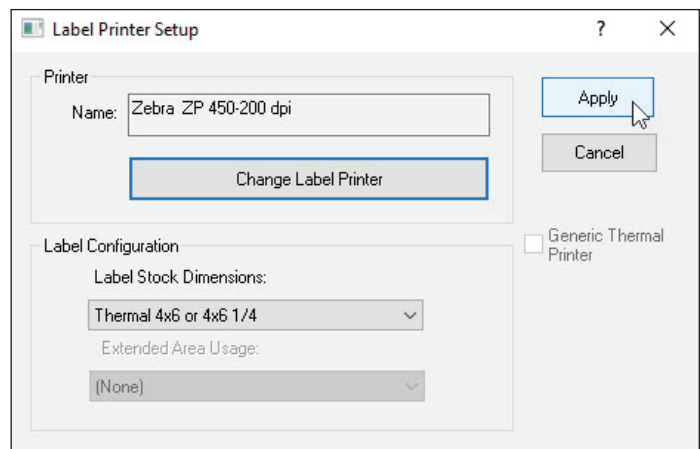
Label Printer Setup

?

X

Printer

Name: Zebra ZP 450-200 dpi

Change Label Printer

Apply

Cancel

Generic Thermal Printer

Label Configuration

Label Stock Dimensions:

Thermal 4x6 or 4x6 1/4

Extended Area Usage:

(None)